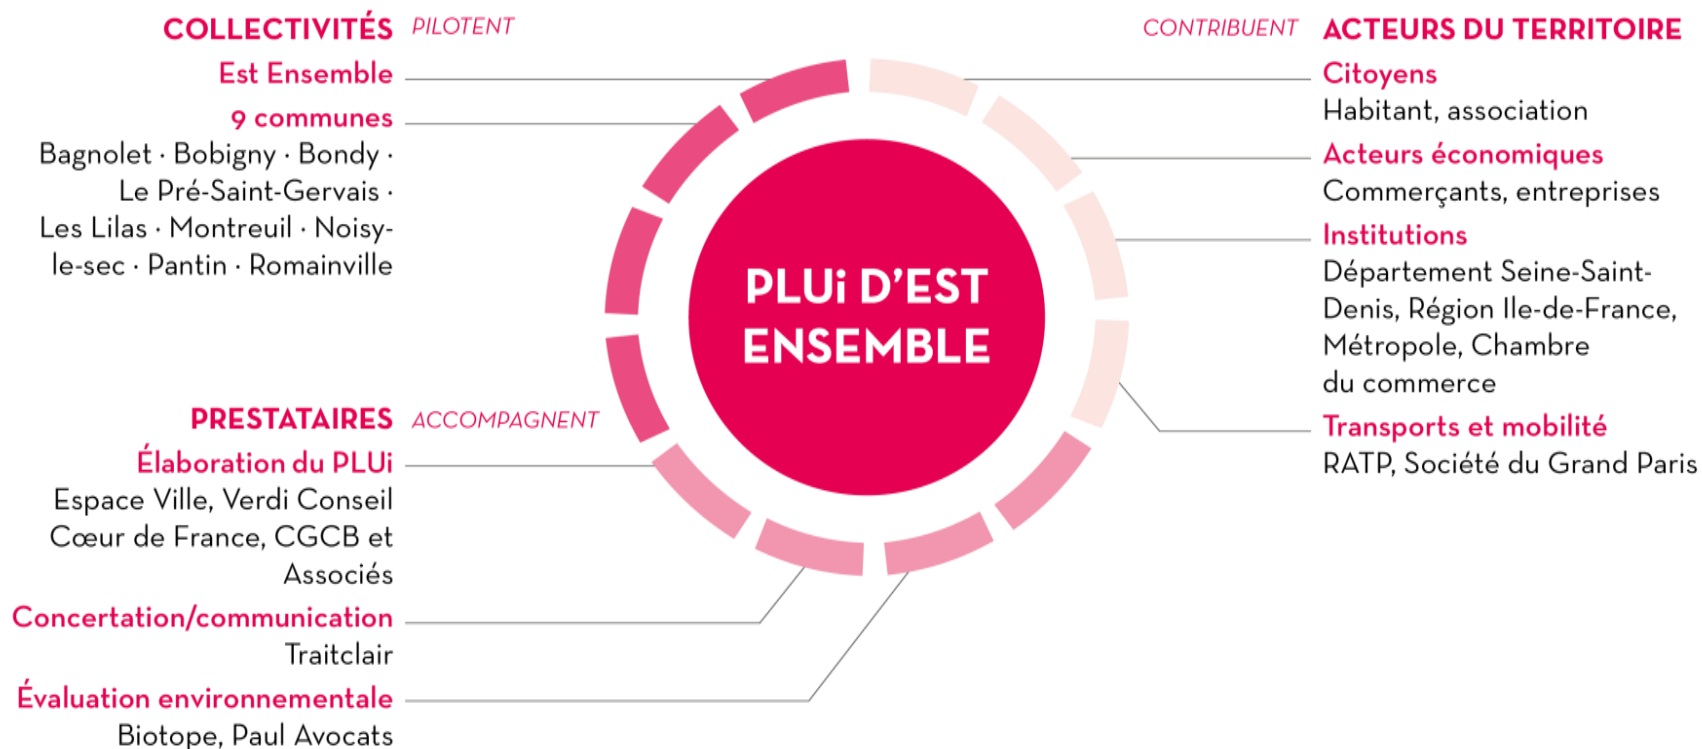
COLLECTIVITÉS PILOTENT

Est Ensemble

9 communes
Bagnolet · Bobigny · Bondy · Le Pré-Saint-Gervais · Les Lilas · Montreuil · Noisy-le-sec · Pantin · Romainville

CONTRIBUENT ACTEURS DU TERRITOIRE

Citoyens
Habitant, association

Acteurs économiques
Commerçants, entreprises

Institutions
Département Seine-Saint-Denis, Région Ile-de-France, Métropole, Chambre du commerce

Transports et mobilité
RATP, Société du Grand Paris

PLUi D'EST ENSEMBLE

PRESTATAIRES ACCOMPAGNENT

Élaboration du PLUi
Espace Ville, Verdi Conseil Cœur de France, CGCB et Associés

Concertation/communication
Traitclair

Évaluation environnementale
Biotope, Paul Avocats